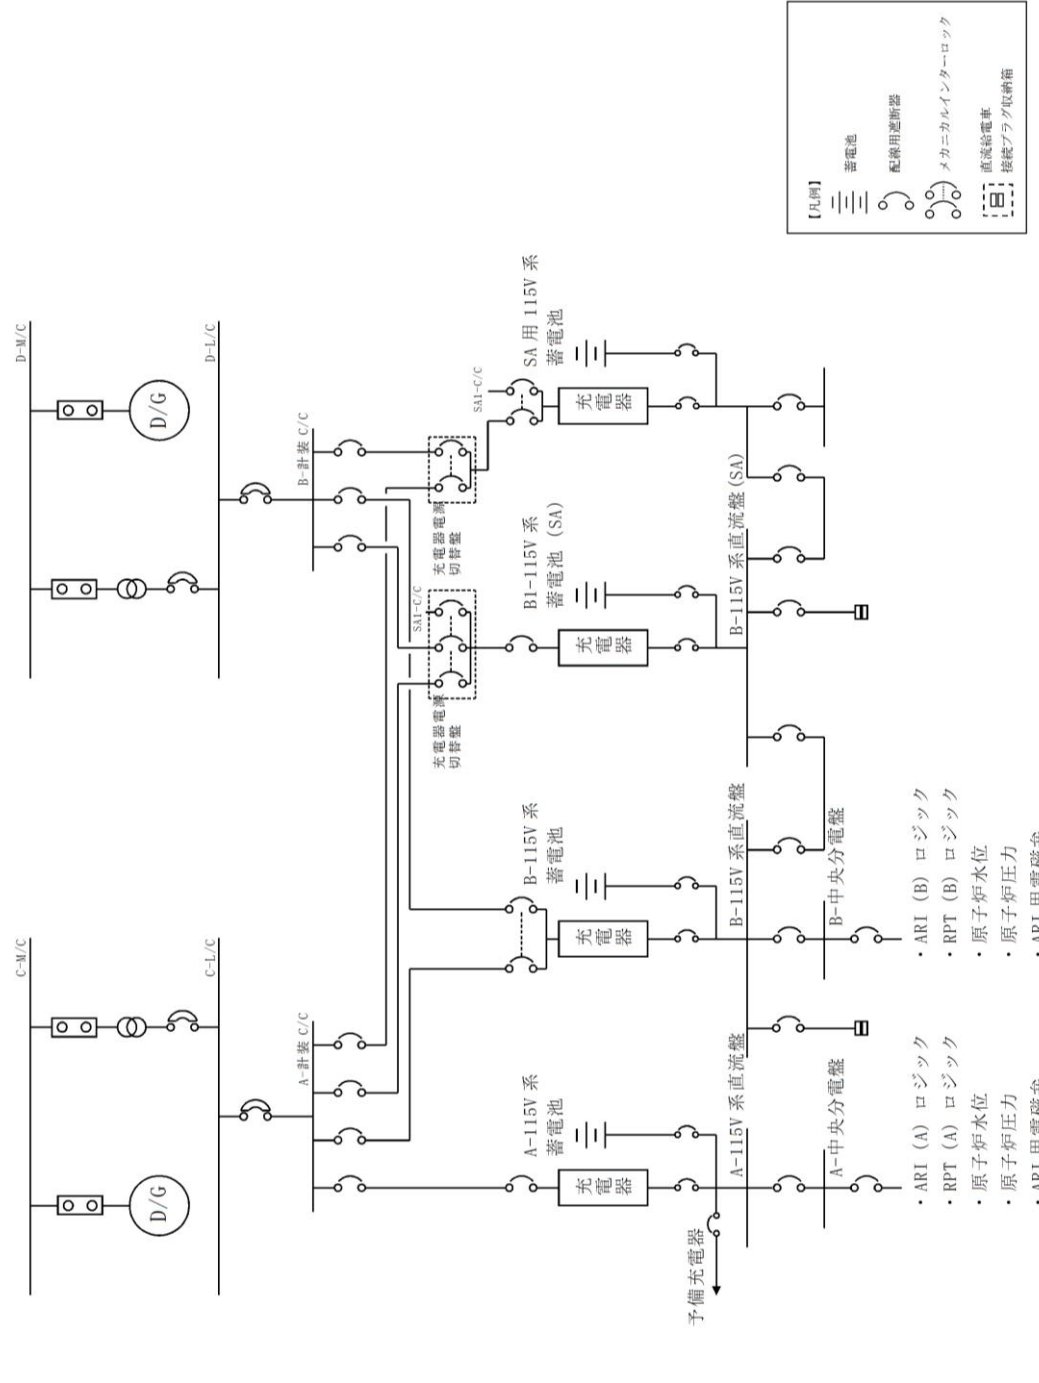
【凡例】
蓄電池
配線用遮断器
メカニカルインターロック
直流給電車
接続プラグ収納箱

D-M/C
D/G
D-L/C
B-計装 C/C
SA1-C/C
SA 用 115V 系
蓄電池
充電器
充電器電源切替盤
B1-115V 系
蓄電池 (SA)
SA1-C/C
充電器
B-115V 系直流盤 (SA)
充電器電源切替盤

C-M/C
D/G
C-L/C
A-計装 C/C
B-115V 系
蓄電池
充電器
B-115V 系直流盤
B-中央分電盤
・ARI (B) ロジック
・RPT (B) ロジック
・原子炉水位
・原子炉圧力
・ARI 用電磁弁

A-115V 系
蓄電池
充電器
A-115V 系直流盤
A-中央分電盤
予備充電器
・ARI (A) ロジック
・RPT (A) ロジック
・原子炉水位
・原子炉圧力
・ARI 用電磁弁